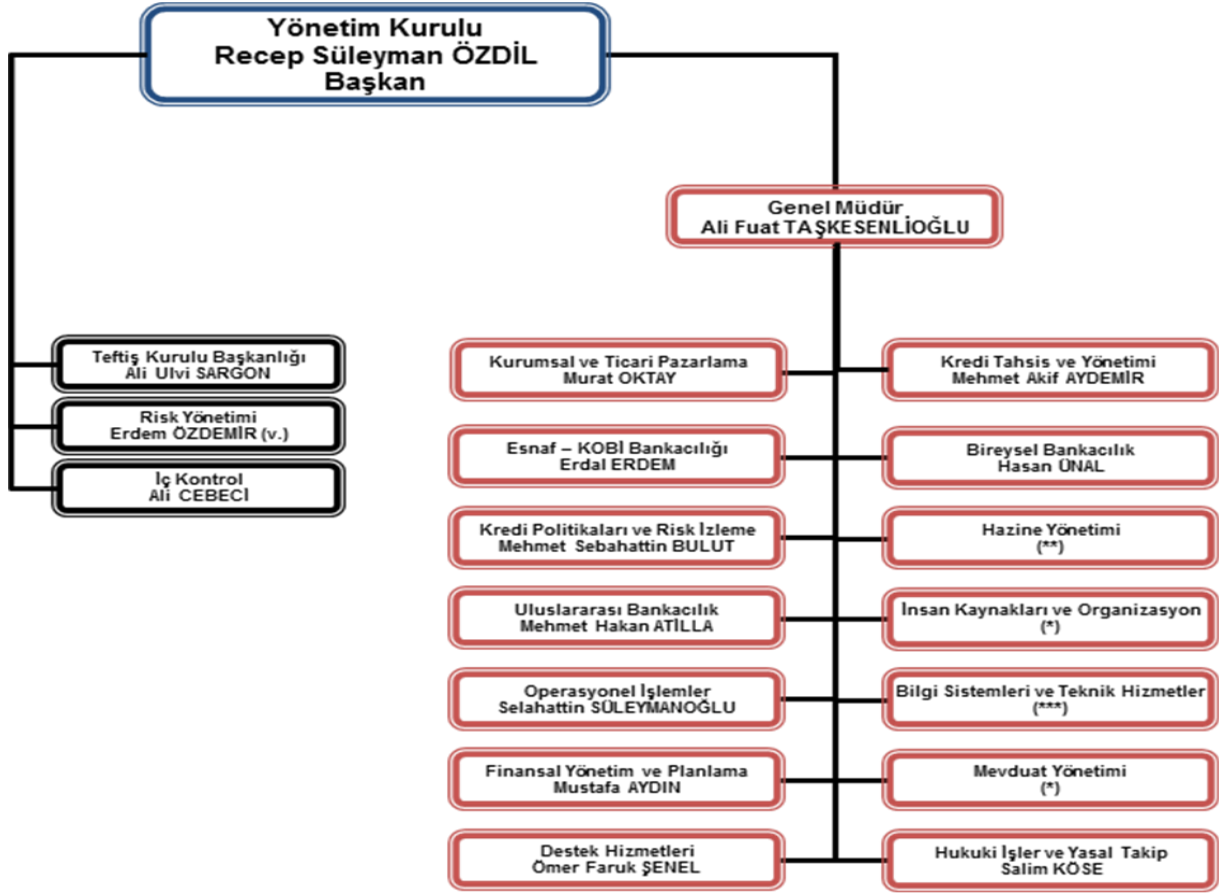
Yönetim Kurulu
Recep Süleyman ÖZDİL
Başkan

Genel Müdür
Ali Fuat TAŞKESENLİOĞLU

Teftiş Kurulu Başkanlığı
Ali Ulvi SARGON

Risk Yönetimi
Erdem ÖZDEMİR (v.)

İç Kontrol
Ali CEBECİ

Kurumsal ve Ticari Pazarlama
Murat OKTAY

Kredi Tahsis ve Yönetimi
Mehmet Akif AYDEMİR

Esnaf – KOBİ Bankacılığı
Erdal ERDEM

Bireysel Bankacılık
Hasan ÜNAL

Kredi Politikaları ve Risk İzleme
Mehmet Sebahattin BULUT

Hazine Yönetimi
(**)

Uluslararası Bankacılık
Mehmet Hakan ATİLLA

İnsan Kaynakları ve Organizasyon
(*)

Operasyonel İşlemler
Selahattin SÜLEYMANOĞLU

Bilgi Sistemleri ve Teknik Hizmetler
(***)

Finansal Yönetim ve Planlama
Mustafa AYDIN

Mevduat Yönetimi
(*)

Destek Hizmetleri
Ömer Faruk ŞENEL

Hukuki İşler ve Yasal Takip
Salim KÖSE